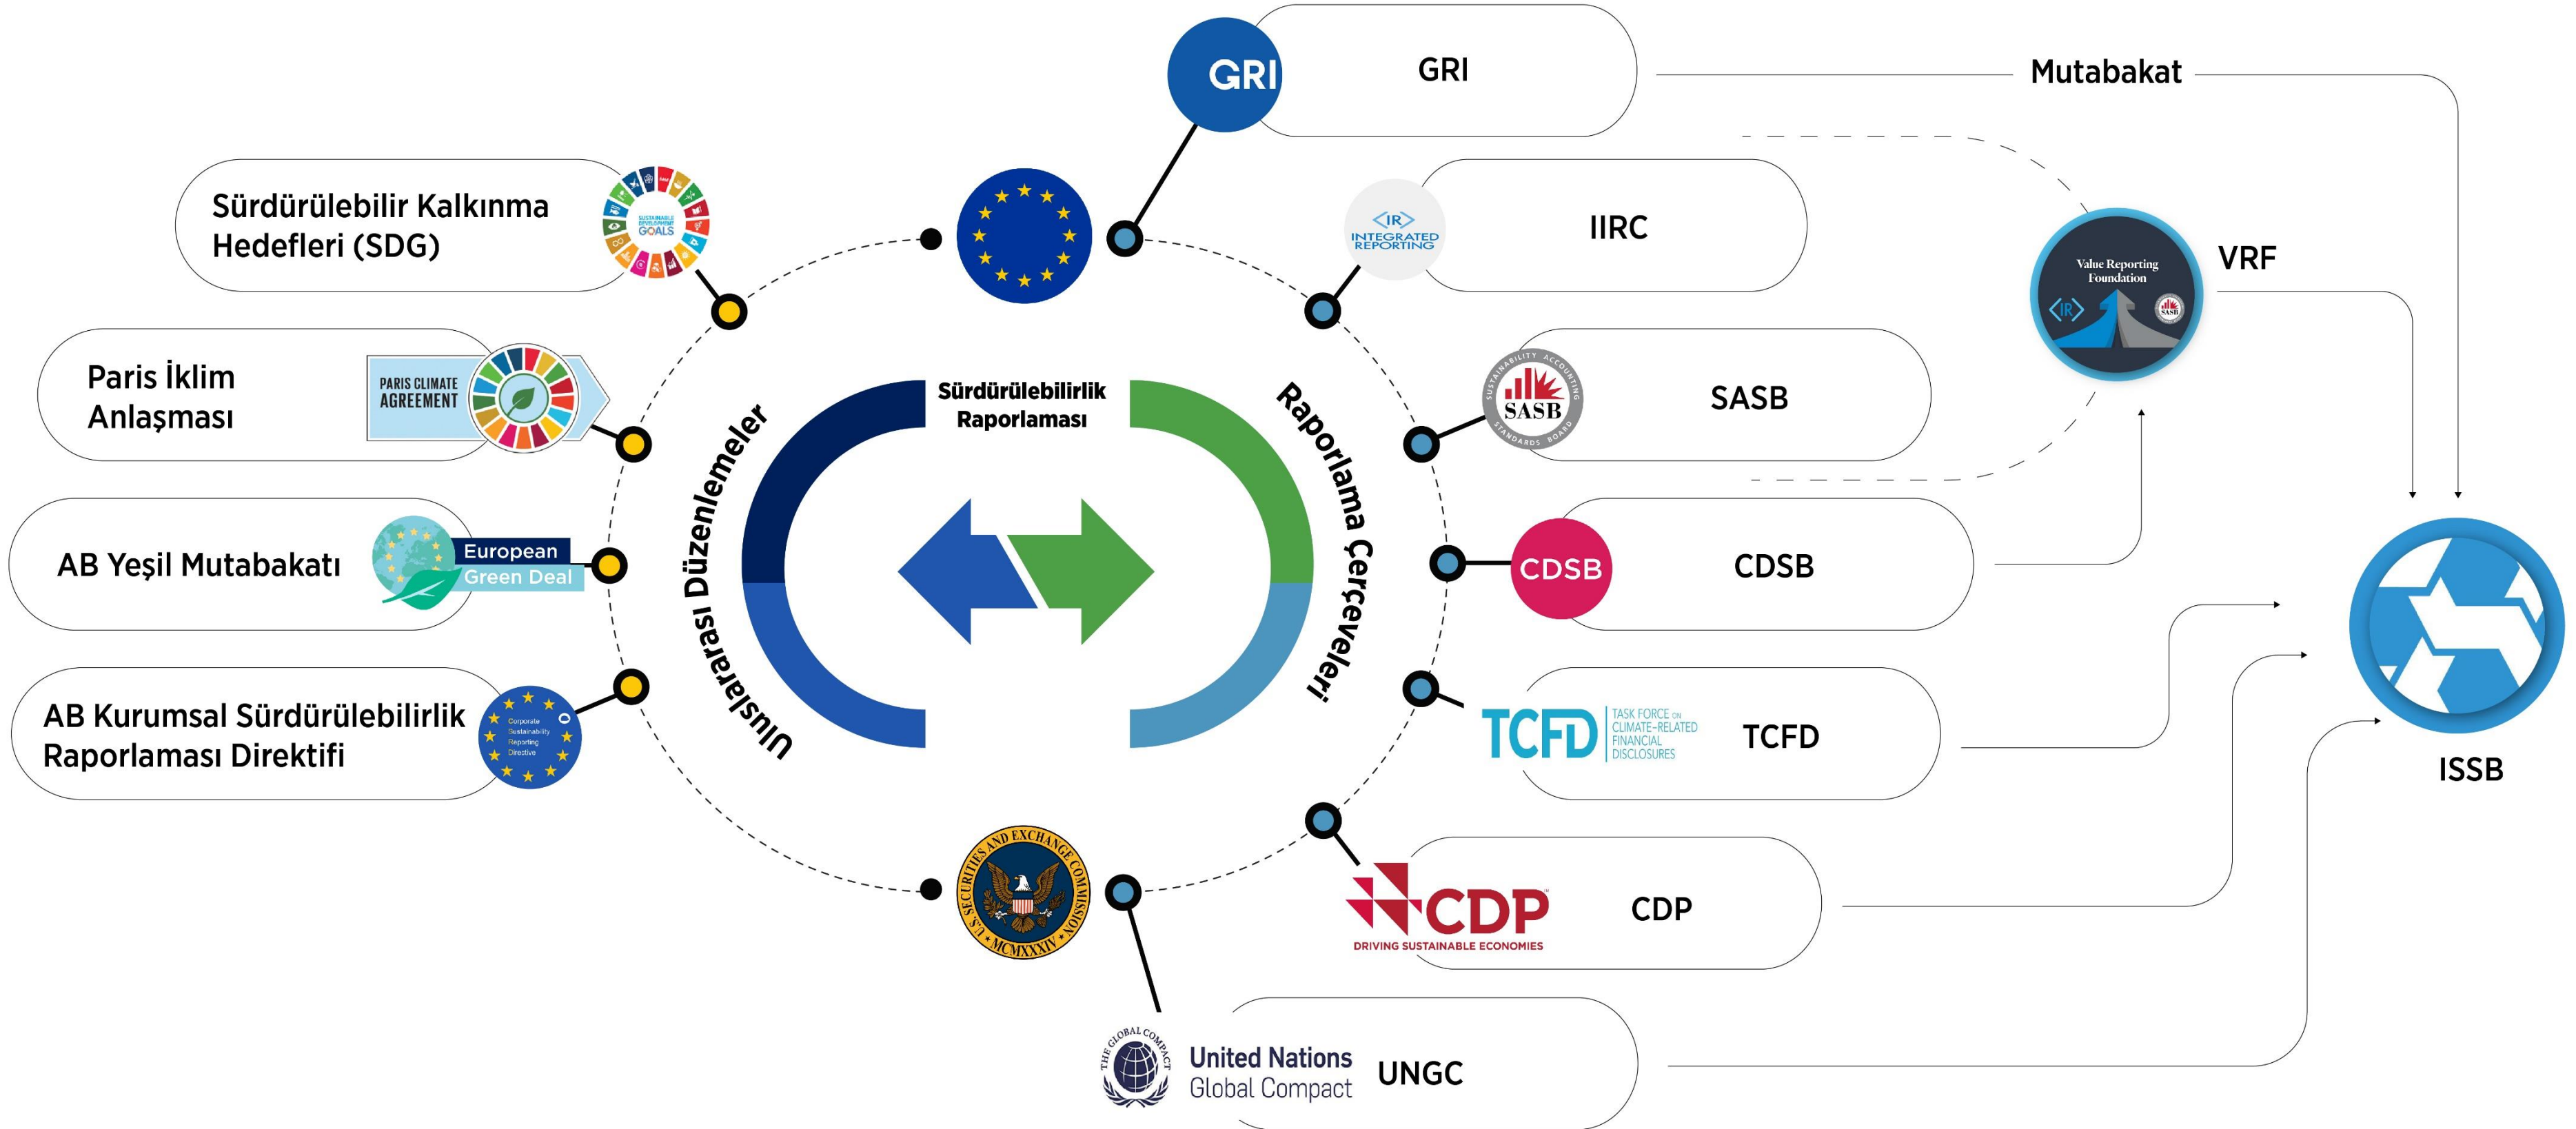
Sürdürülebilir Kalkınma Hedefleri (SDG)

SUSTAINABLE DEVELOPMENT GOALS

Paris İklim Anlaşması

PARIS CLIMATE AGREEMENT

AB Yeşil Mutabakatı

European Green Deal

AB Kurumsal Sürdürülebilirlik Raporlaması Direktifi

Corporate Sustainability Reporting Directive

Uluslararası Düzenlemeler

Sürdürülebilirlik Raporlaması

Raporlama Çerçeveleri

U.S. SECURITIES AND EXCHANGE COMMISSION MCMXXXIV

THE GLOBAL COMPACT

United Nations Global Compact

UNGC

GRI

GRI

Mutabakat

INTEGRATED REPORTING

IIRC

Value Reporting Foundation

VRF

SUSTAINABILITY ACCOUNTING STANDARDS BOARD SASB

SASB

CDSB

CDSB

TCFD TASK FORCE ON CLIMATE-RELATED FINANCIAL DISCLOSURES

TCFD

CDP DRIVING SUSTAINABLE ECONOMIES

CDP

ISSB